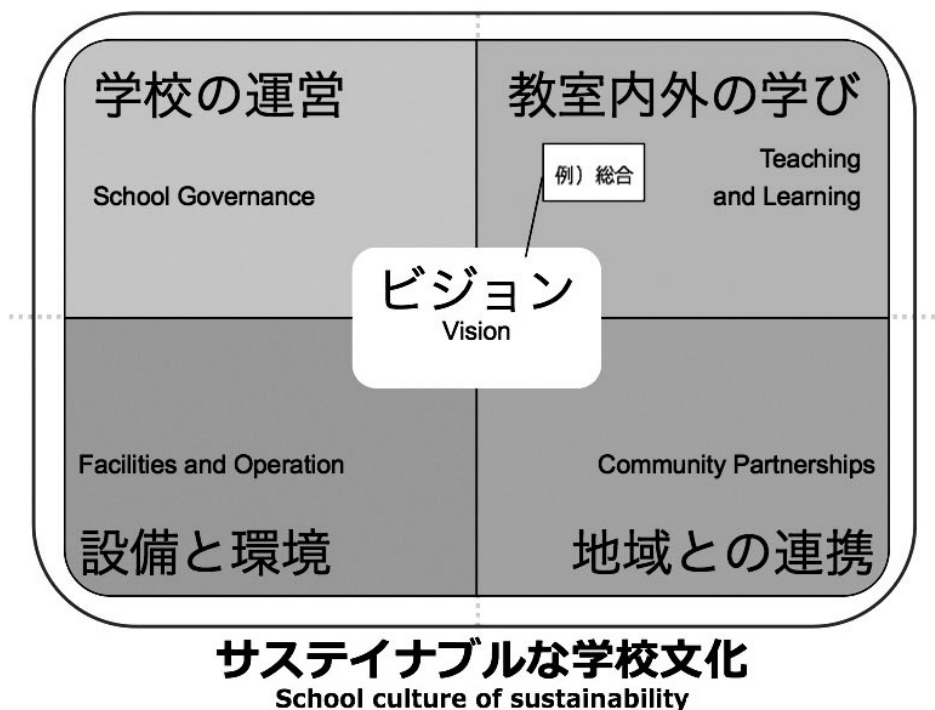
学校の運営

School Governance

教室内外の学び

例）総合

Teaching and Learning

ビジョン
Vision

Facilities and Operation

設備と環境

Community Partnerships

地域との連携

サステイナブルな学校文化
School culture of sustainability